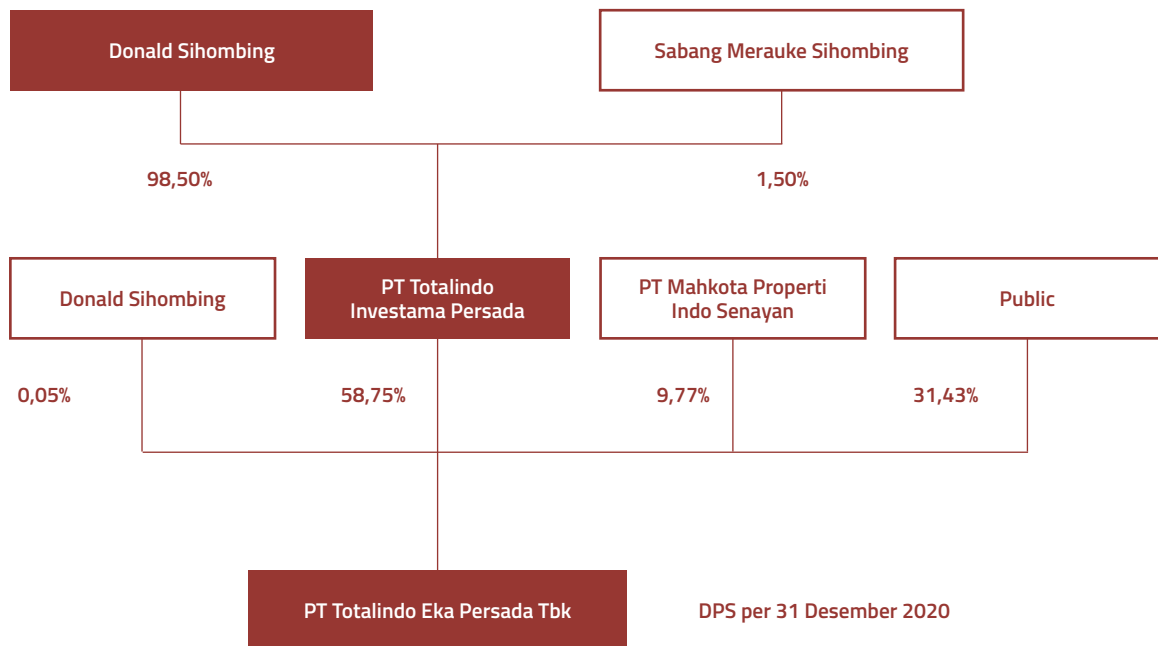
Donald Sihombing

Sabang Merauke Sihombing

98,50%

1,50%

Donald Sihombing

PT Totalindo Investama Persada

PT Mahkota Properti Indo Senayan

Public

0,05%

58,75%

9,77%

31,43%

PT Totalindo Eka Persada Tbk

DPS per 31 Desember 2020